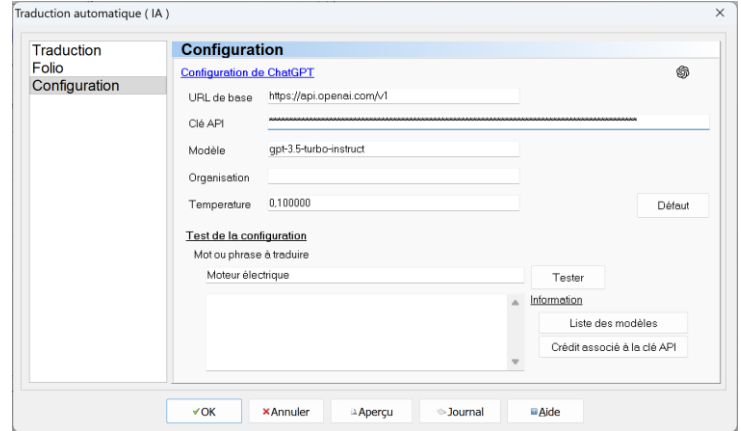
Traduction automatique ( IA )

×

Traduction
Folio
Configuration

Configuration

Configuration de ChatGPT

URL de base https://api.openai.com/v1

Clé API ****************************************************************

Modèle gpt-3.5-turbo-instruct

Organisation

Temperature 0.100000

Défaut

Test de la configuration

Mot ou phrase à traduire

Moteur électrique

Tester

Information

Liste des modèles

Crédit associé à la clé API

✓OK ×Annuler Aperçu Journal Aide